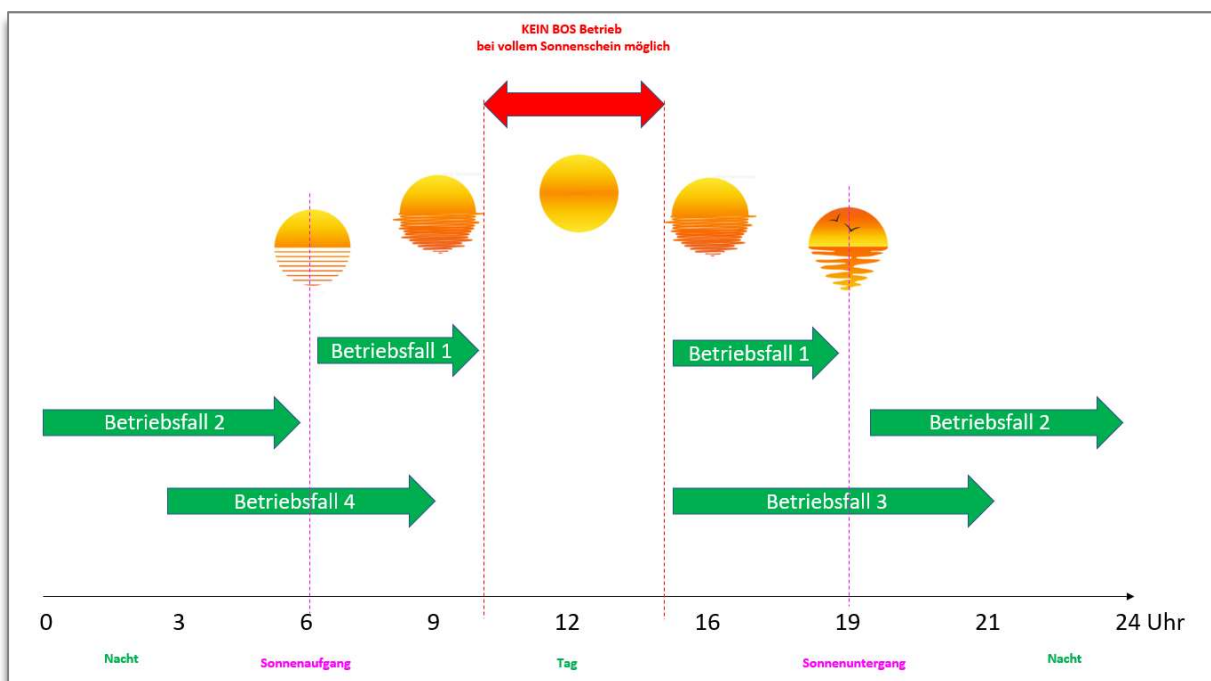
KEIN BOS Betrieb
bei vollem Sonnenschein möglich

Betriebsfall 1

Betriebsfall 1

Betriebsfall 2

Betriebsfall 2

Betriebsfall 4

Betriebsfall 3

0 3 6 9 12 16 19 21 24 Uhr

Nacht

Sonnenaufgang

Tag

Sonnenuntergang

Nacht